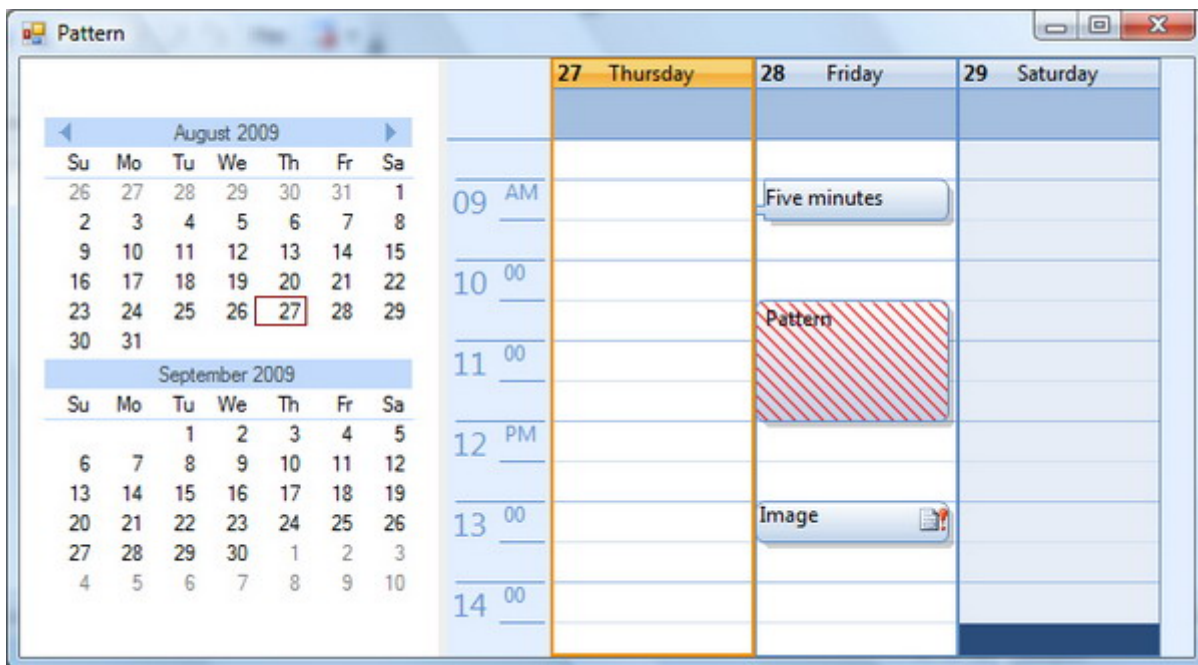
Pattern

August 2009

| Su | Mo | Tu | We | Th | Fr | Sa |
|---|---|---|---|---|---|---|
| 26 | 27 | 28 | 29 | 30 | 31 | 1 |
| 2 | 3 | 4 | 5 | 6 | 7 | 8 |
| 9 | 10 | 11 | 12 | 13 | 14 | 15 |
| 16 | 17 | 18 | 19 | 20 | 21 | 22 |
| 23 | 24 | 25 | 26 | 27 | 28 | 29 |
| 30 | 31 | | | | | |

September 2009

| Su | Mo | Tu | We | Th | Fr | Sa |
|---|---|---|---|---|---|---|
| | | 1 | 2 | 3 | 4 | 5 |
| 6 | 7 | 8 | 9 | 10 | 11 | 12 |
| 13 | 14 | 15 | 16 | 17 | 18 | 19 |
| 20 | 21 | 22 | 23 | 24 | 25 | 26 |
| 27 | 28 | 29 | 30 | 1 | 2 | 3 |
| 4 | 5 | 6 | 7 | 8 | 9 | 10 |

27 Thursday
28 Friday
29 Saturday

09 AM
10 00
11 00
12 PM
13 00
14 00

Five minutes
Pattern
Image